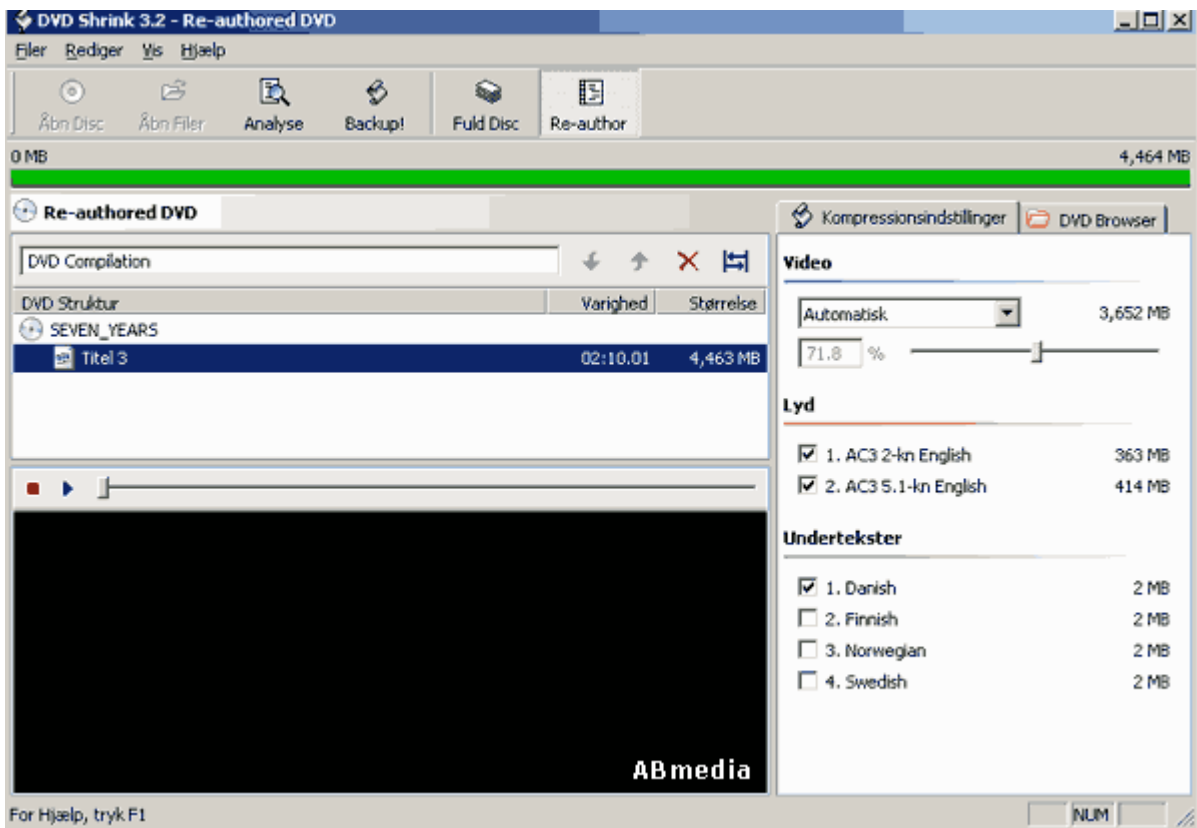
DVD Shrink 3.2 - Re-authored DVD

Filer Rediger Vis Hjælp

Åbn Disc Åbn Filer Analyse Backup! Fuld Disc Re-author

0 MB 4,464 MB

Re-authored DVD

DVD Compilation

| DVD Struktur | Varighed | Størrelse |
|---|---|---|
| SEVEN_YEARS | | |
| Titel 3 | 02:10.01 | 4,463 MB |

ABmedia

Kompressionsindstillinger DVD Browser

Video

Automatisk 3,652 MB

71.8 %

Lyd

1. AC3 2-kn English 363 MB
2. AC3 5.1-kn English 414 MB

Undertekster

1. Danish 2 MB
2. Finnish 2 MB
3. Norwegian 2 MB
4. Swedish 2 MB

For Hjælp, tryk F1 NUM